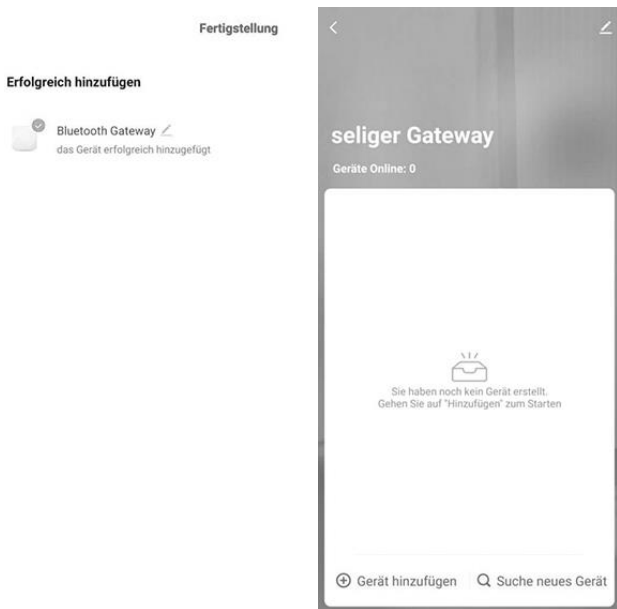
Fertigstellung

Erfolgreich hinzufügen

Bluetooth Gateway
das Gerät erfolgreich hinzugefügt

<

seliger Gateway

Geräte Online: 0

Sie haben noch kein Gerät erstellt.
Gehen Sie auf "Hinzufügen" zum Starten

Gerät hinzufügen

Suche neues Gerät